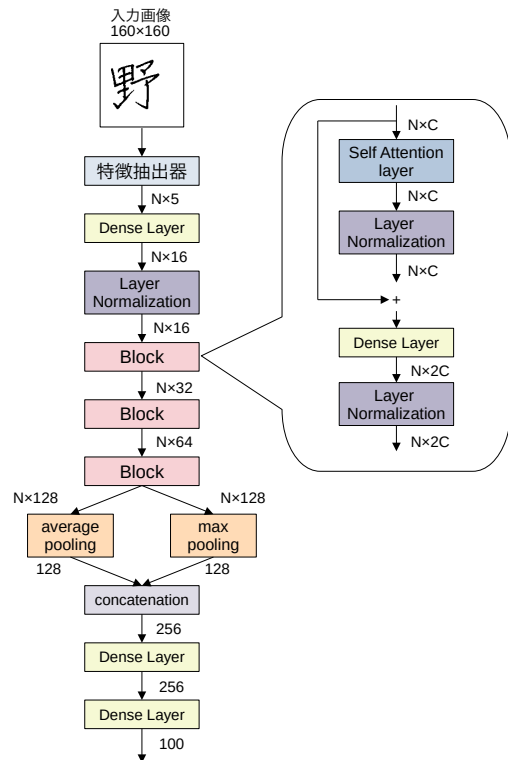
入力画像
160×160

野

特徴抽出器

N×5

Dense Layer

N×16

Layer Normalization

N×16

Block

N×32

Block

N×64

Block

N×128

N×128

average pooling

max pooling

128

128

concatenation

256

Dense Layer

256

Dense Layer

100

N×C

Self Attention layer

N×C

Layer Normalization

N×C

+

Dense Layer

N×2C

Layer Normalization

N×2C